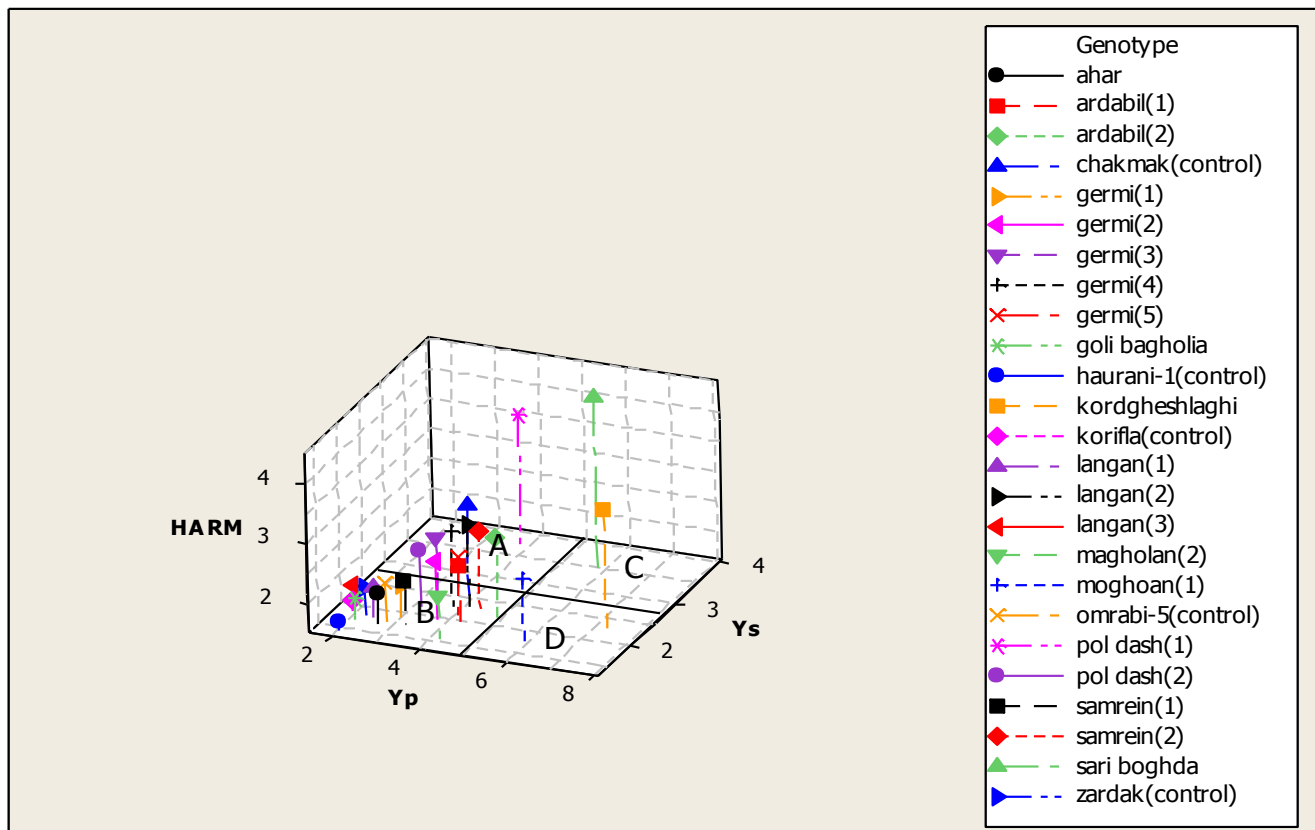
Genotype
ahar
ardabil(1)
ardabil(2)
chakmak(control)
germi(1)
germi(2)
germi(3)
germi(4)
germi(5)
goli bagholia
haurani-1(control)
kordgheshlaghi
korifla(control)
langan(1)
langan(2)
langan(3)
magholan(2)
moghoan(1)
omrabi-5(control)
pol dash(1)
pol dash(2)
samrein(1)
samrein(2)
sari boghda
zardak(control)

HARM
4
3
2
A
B
C
D
2
4
6
8
Yp
4
3
2
Ys